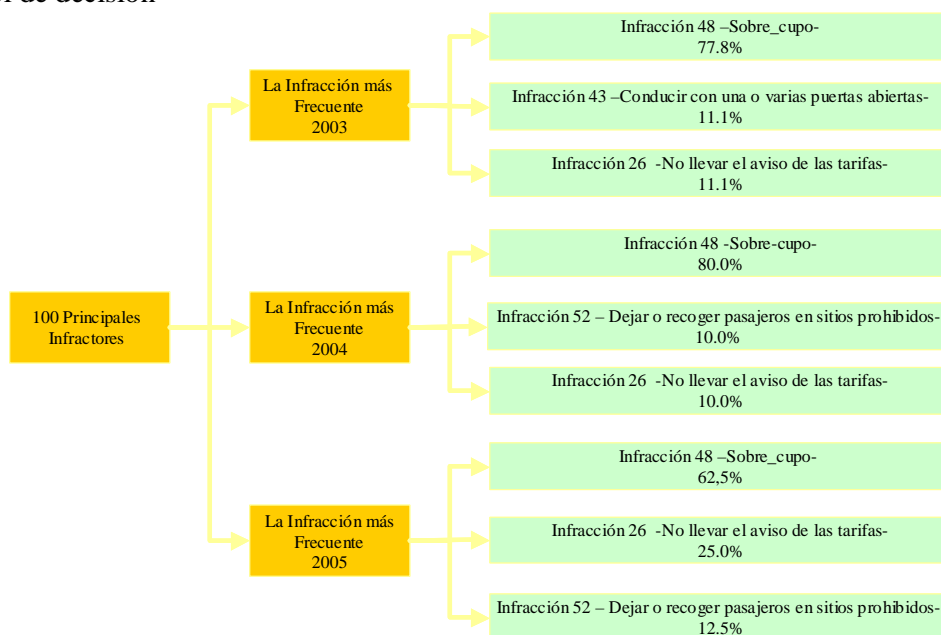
l de decisión

100 Principales Infractores

La Infracción más Frecuente 2003

Infracción 48 –Sobre_cupo- 77.8%

Infracción 43 –Conducir con una o varias puertas abiertas- 11.1%

Infracción 26 -No llevar el aviso de las tarifas- 11.1%

La Infracción más Frecuente 2004

Infracción 48 -Sobre-cupo- 80.0%

Infracción 52 – Dejar o recoger pasajeros en sitios prohibidos- 10.0%

Infracción 26 -No llevar el aviso de las tarifas- 10.0%

La Infracción más Frecuente 2005

Infracción 48 –Sobre_cupo- 62,5%

Infracción 26 -No llevar el aviso de las tarifas- 25.0%

Infracción 52 – Dejar o recoger pasajeros en sitios prohibidos- 12.5%